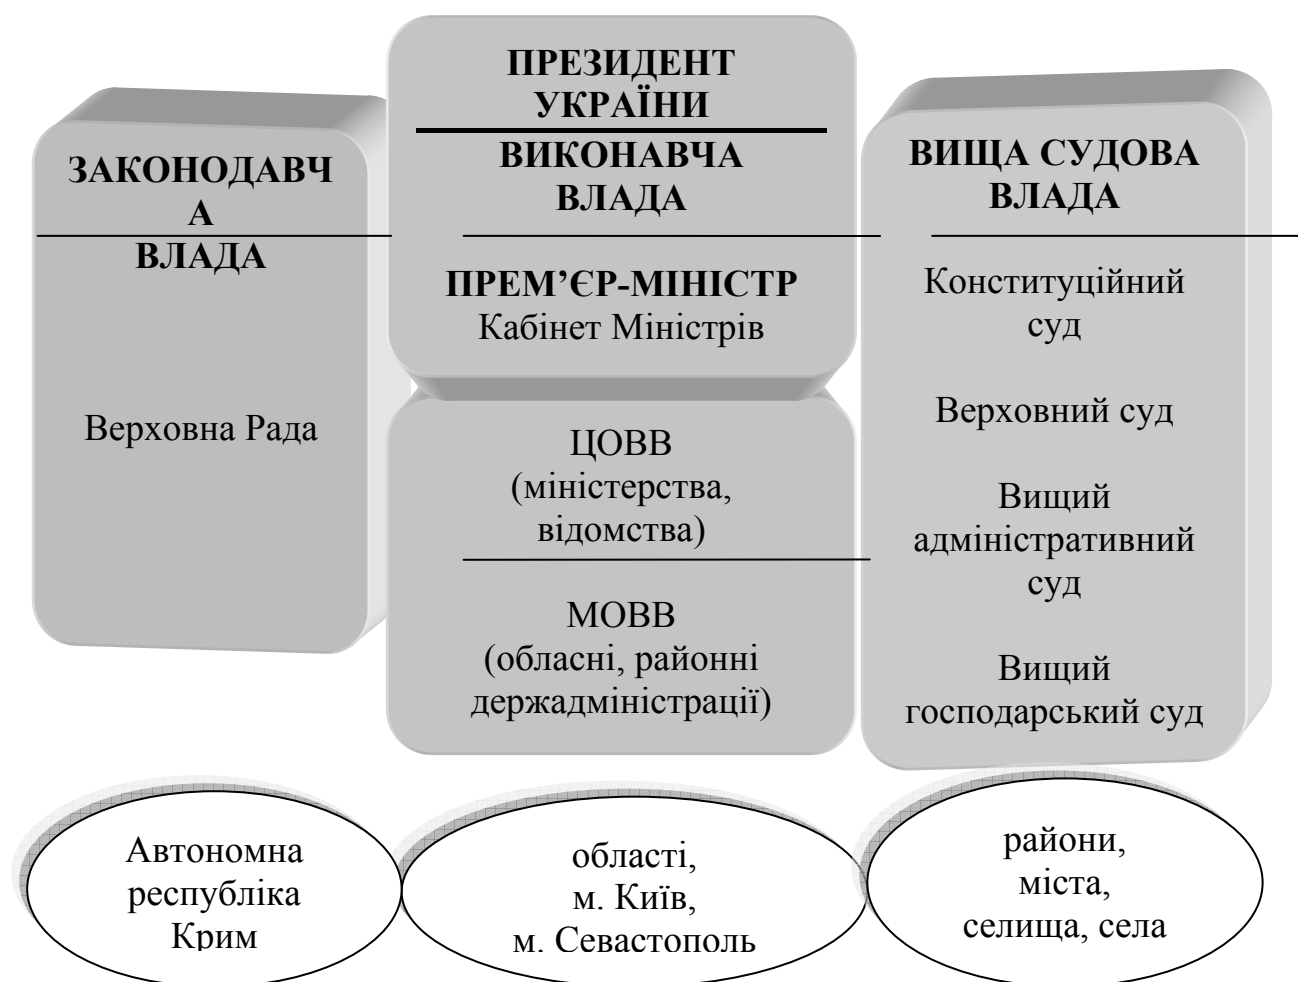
ЗАКОНОДАВЧА ВЛАДА

Верховна Рада

ПРЕЗИДЕНТ УКРАЇНИ

ВИКОНАВЧА ВЛАДА

ПРЕМ'ЄР-МІНІСТР
Кабінет Міністрів

ЦОВВ
(міністерства, відомства)

МОВВ
(обласні, районні держадміністрації)

ВИЩА СУДОВА ВЛАДА

Конституційний суд

Верховний суд

Вищий адміністративний суд

Вищий господарський суд

Автономна республіка Крим

області,
м. Київ,
м. Севастополь

райони,
міста,
селища, села